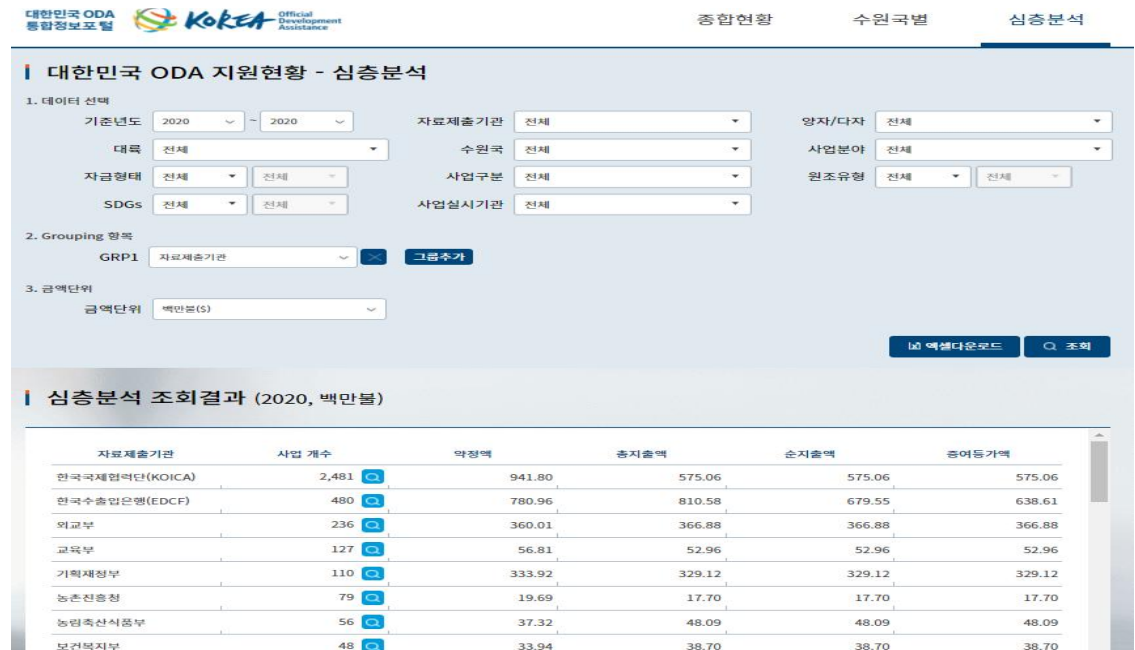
대한민국 ODA 통합정보포털 KOREA Official Development Assistance

종합현황 수원국별 심층분석

대한민국 ODA 지원현황 - 심층분석

1. 데이터 선택

기준년도 2020 ~ 2020

자료제출기관 전체

양자/다자 전체

대륙 전체

수원국 전체

사업분야 전체

자금형태 전체 전체

사업구분 전체

원조유형 전체 전체

SDGs 전체 전체

사업실시기관 전체

2. Grouping 항목

GRP1 자료제출기관 그룹추가

3. 금액단위

금액단위 백만불($)

엑셀다운로드 조회

심층분석 조회결과 (2020, 백만불)

| 자료제출기관 | 사업 개수 | 약정액 | 총지출액 | 순지출액 | 증여등가액 |
|---|---|---|---|---|---|
| 한국국제협력단(KOICA) | 2,481 | 941.80 | 575.06 | 575.06 | 575.06 |
| 한국수출입은행(EDCF) | 480 | 780.96 | 810.58 | 679.55 | 638.61 |
| 외교부 | 236 | 360.01 | 366.88 | 366.88 | 366.88 |
| 교육부 | 127 | 56.81 | 52.96 | 52.96 | 52.96 |
| 기획재정부 | 110 | 333.92 | 329.12 | 329.12 | 329.12 |
| 농촌진흥청 | 79 | 19.69 | 17.70 | 17.70 | 17.70 |
| 농림축산식품부 | 56 | 37.32 | 48.09 | 48.09 | 48.09 |
| 보건복지부 | 48 | 33.94 | 38.70 | 38.70 | 38.70 |